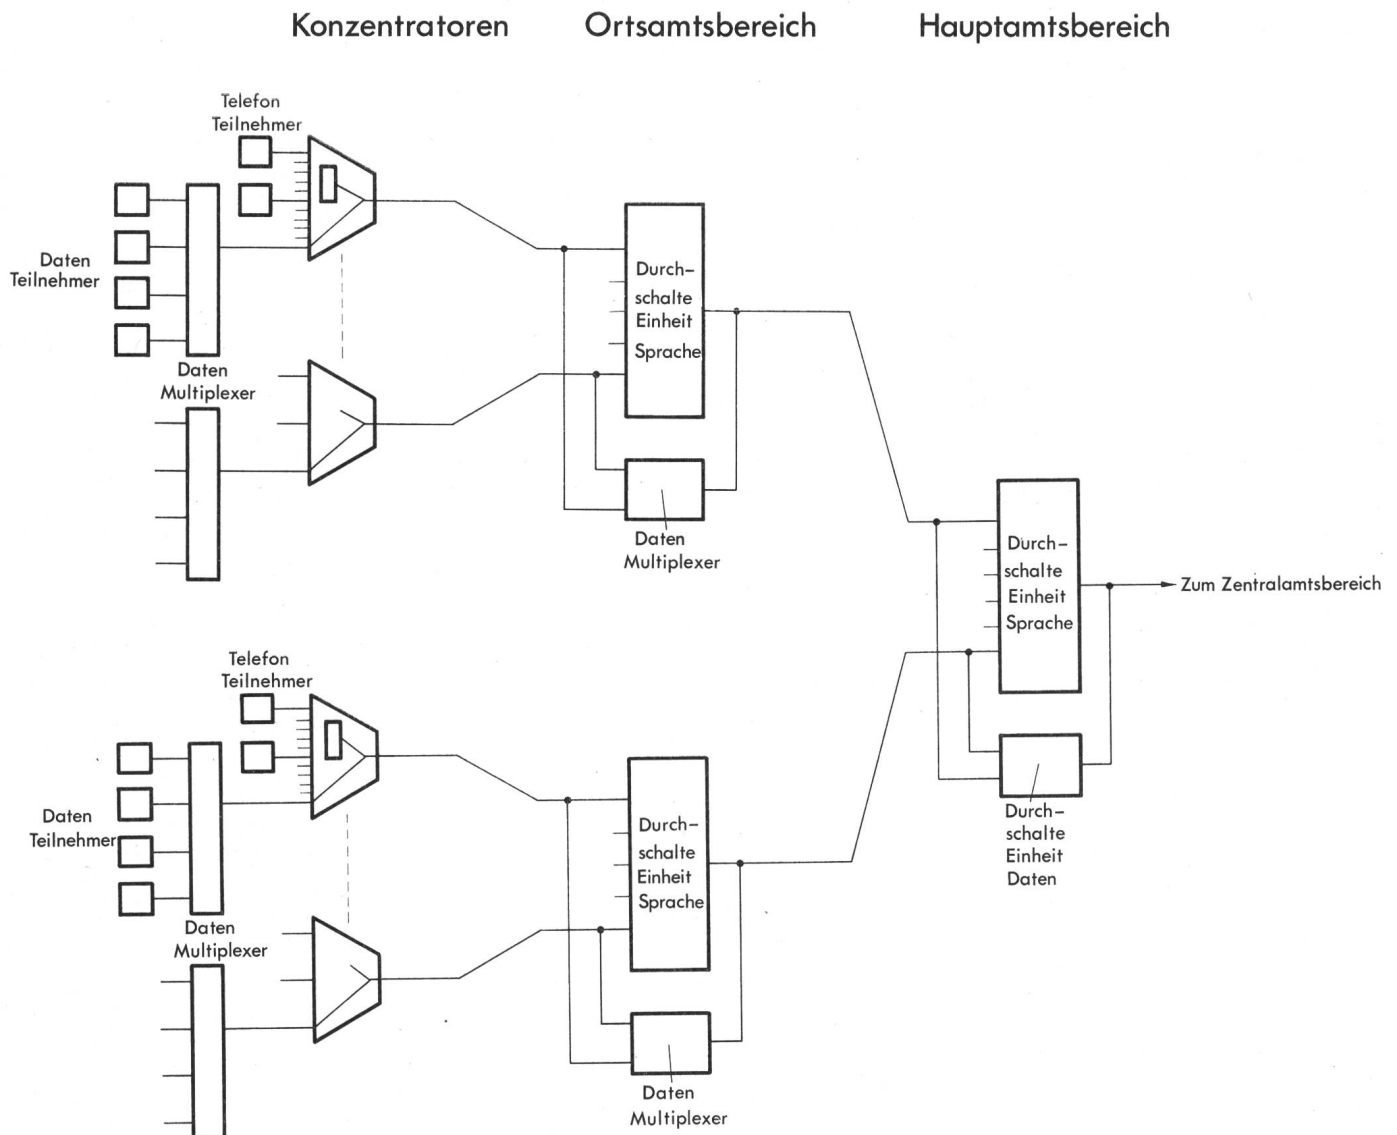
Konzentratoren Ortsamtsbereich Hauptamtsbereich

Telefon Teilnehmer

Daten Teilnehmer

Daten Multiplexer

Durch-schalte Einheit Sprache

Daten Multiplexer

Durch-schalte Einheit Sprache

Zum Zentralamtsbereich

Durch-schalte Einheit Daten

Telefon Teilnehmer

Daten Teilnehmer

Daten Multiplexer

Durch-schalte Einheit Sprache

Daten Multiplexer